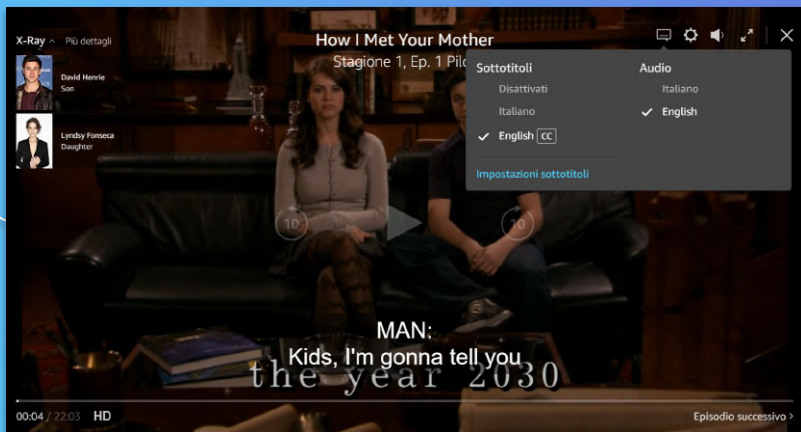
X-Ray ^ Più dettagli

David Henrie
Son

Lyndsy Fonseca
Daughter

How I Met Your Mother
Stagione 1, Ep. 1 Pilo

Sottotitoli
Disattivati
Italiano
✓ English CC

Impostazioni sottotitoli

Audio
Italiano
✓ English

10

10

MAN:
Kids, I'm gonna tell you

the year 2030

00:04 / 22:03 HD

Episodio successivo ›